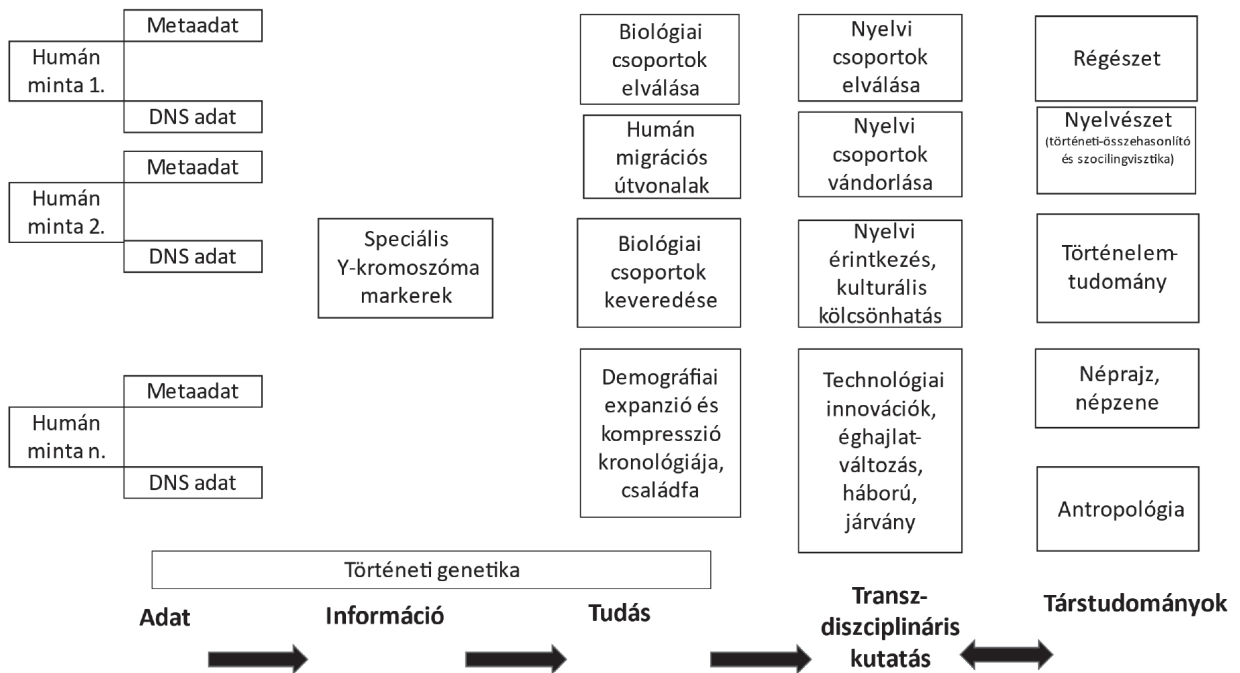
Metaadat

Humán minta 1.

DNS adat

Metaadat

Humán minta 2.

DNS adat

Metaadat

Humán minta n.

DNS adat

Speciális Y-kromoszóma markerek

Biológiai csoportok elválása

Humán migrációs útvonalak

Biológiai csoportok keveredése

Demográfiai expanzió és kompresszió kronológiája, családfa

Nyelvi csoportok elválása

Nyelvi csoportok vándorlása

Nyelvi érintkezés, kulturális kölcsönhatás

Technológiai innovációk, éghajlatváltozás, háború, járvány

Régészet

Nyelvészet (történeti-összehasonlító és szocilingvisztika)

Történelemtudomány

Néprajz, népzene

Antropológia

Történeti genetika

Adat

Információ

Tudás

Transzdiszciplináris kutatás

Társtudományok